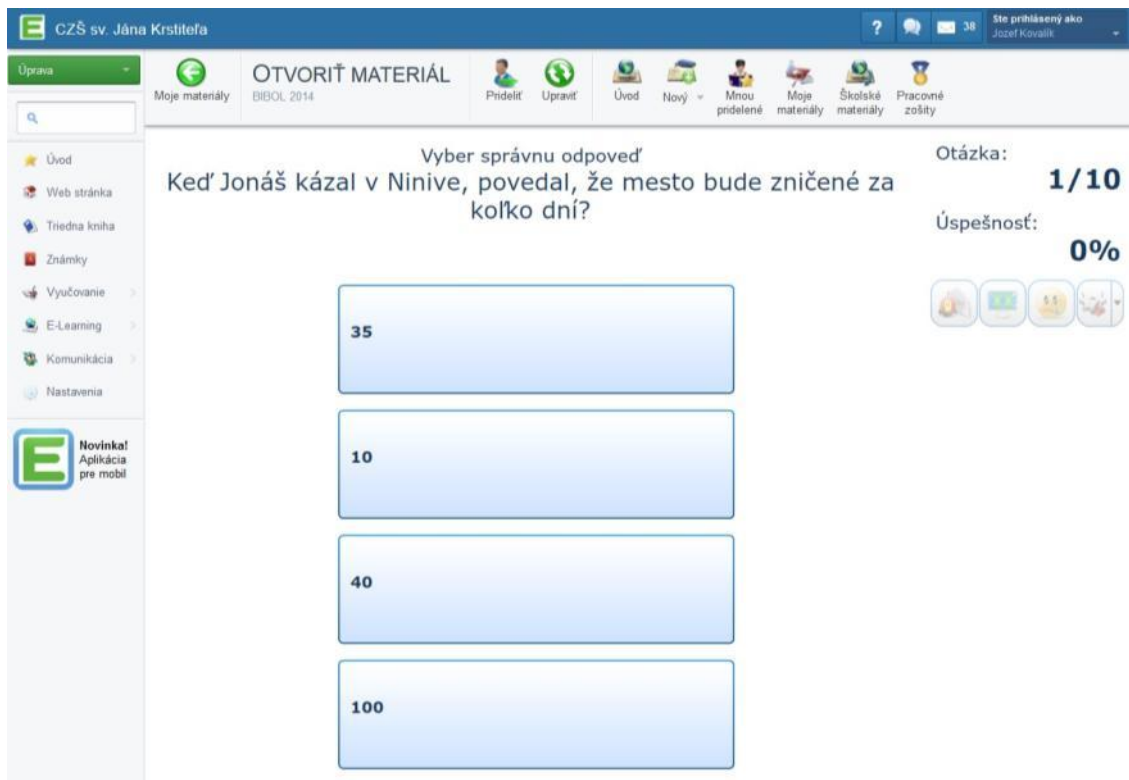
CZŠ sv. Jána Krstiteľa

? 38 Ste prihlásený ako Jozef Kovalík

Úprava

Úvod
Web stránka
Triedna kniha
Známky
Vyučovanie
E-Learning
Komunikácia
Nastavenia

Novinka! Aplikácia pre mobil

Moje materiály

OTVORIŤ MATERIÁL
BIBOL 2014

Prideliť Upraviť Úvod Nový Mnou pridelené Moje materiály Školské materiály Pracovné zošity

Vyber správnu odpoveď
Keď Jonáš kázal v Ninive, povedal, že mesto bude zničené za koľko dní?

35

10

40

100

Otázka:
1/10
Úspešnosť:
0%